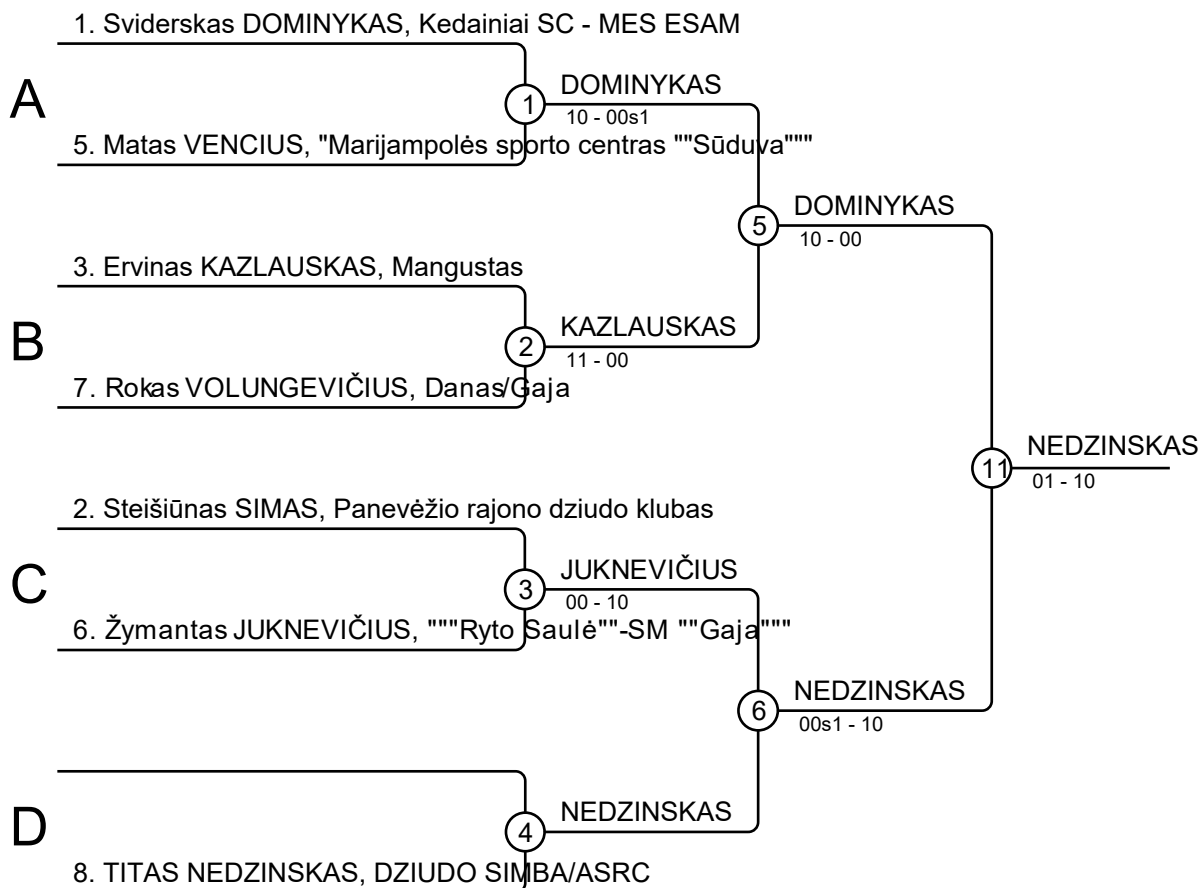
1. Sviderskas DOMINYKAS, Kedainiai SC - MES ESAM

A

1

DOMINYKAS
10 - 00s1

5. Matas VENCIUS, "Marijampolės sporto centras ""Sūduva"""

5

DOMINYKAS
10 - 00

3. Ervinas KAZLAUSKAS, Mangustas

B

2

KAZLAUSKAS
11 - 00

7. Rokas VOLUNGEVIČIUS, Danas/Gaja

11

NEDZINSKAS
01 - 10

2. Steišiūnas SIMAS, Panevėžio rajono dziudo klubas

C

3

JUKNEVIČIUS
00 - 10

6. Žymantas JUKNEVIČIUS, """Ryto Saulė""-SM ""Gaja"""

6

NEDZINSKAS
00s1 - 10

D

4

NEDZINSKAS

8. TITAS NEDZINSKAS, DZIUDO SIMBA/ASRC